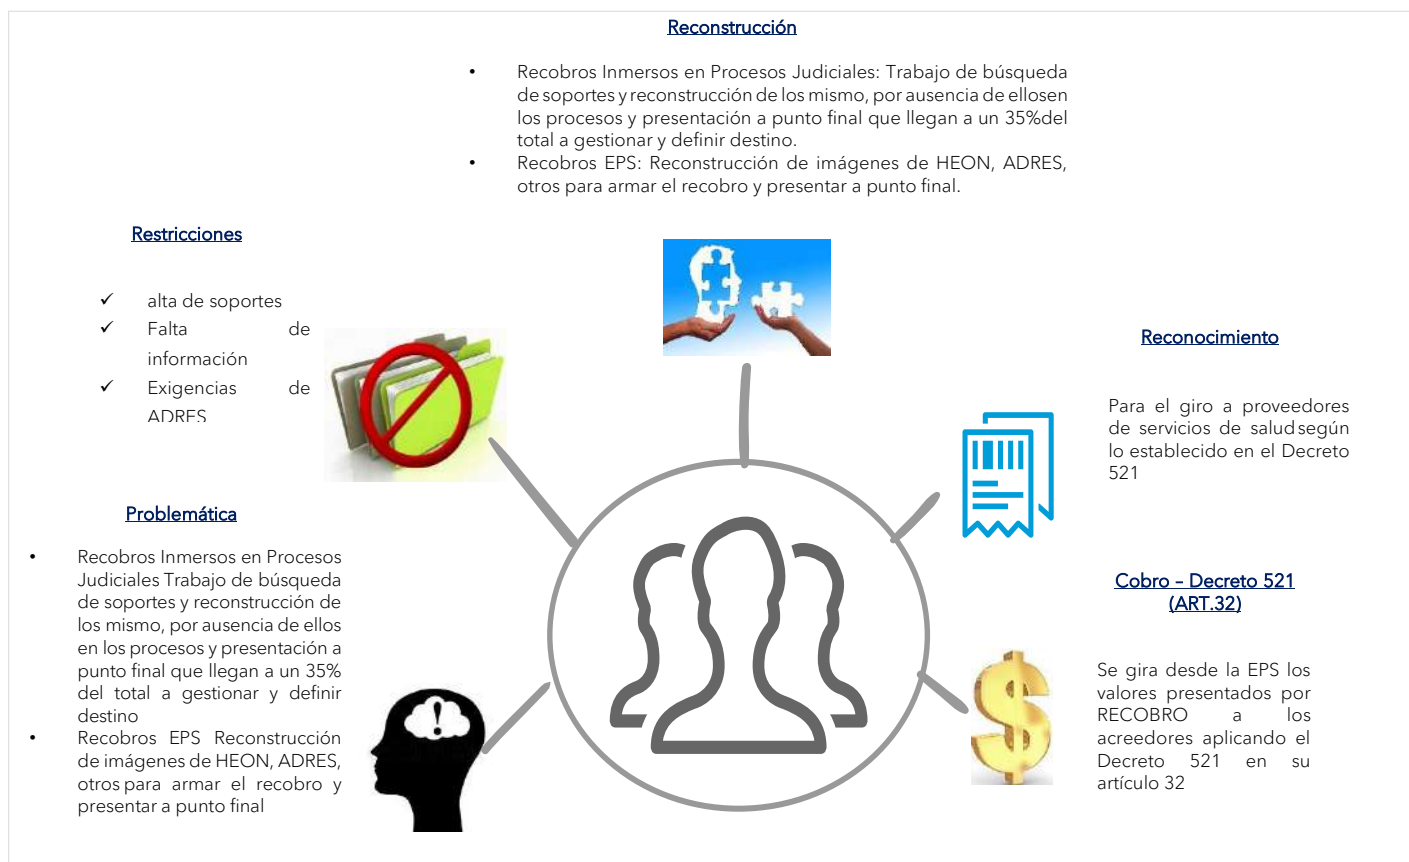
Reconstrucción

- Recobros Inmersos en Procesos Judiciales: Trabajo de búsqueda de soportes y reconstrucción de los mismo, por ausencia de ellosen los procesos y presentación a punto final que llegan a un 35%del total a gestionar y definir destino.
- Recobros EPS: Reconstrucción de imágenes de HEON, ADRES, otros para armar el recobro y presentar a punto final.

Restricciones

✓ alta de soportes
✓ Falta de información
✓ Exigencias de ADRES

Reconocimiento

Para el giro a proveedores de servicios de salud según lo establecido en el Decreto 521

Problemática

- Recobros Inmersos en Procesos Judiciales Trabajo de búsqueda de soportes y reconstrucción de los mismo, por ausencia de ellos en los procesos y presentación a punto final que llegan a un 35% del total a gestionar y definir destino
- Recobros EPS Reconstrucción de imágenes de HEON, ADRES, otros para armar el recobro y presentar a punto final

Cobro – Decreto 521 (ART.32)

Se gira desde la EPS los valores presentados por RECOBRO a los acreedores aplicando el Decreto 521 en su artículo 32